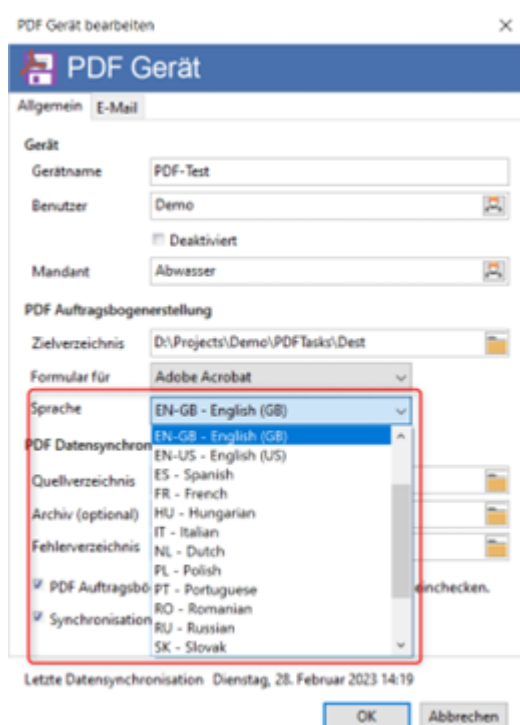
PDF Gerät bearbeiten

×

PDF Gerät

Allgemein E-Mail

Gerät

Gerätname PDF-Test

Benutzer Demo

Deaktiviert

Mandant Abwasser

PDF Auftragsbogenerstellung

Zielverzeichnis D:\Projects\Demo\PDFTasks\Dest

Formular für Adobe Acrobat

Sprache EN-GB - English (GB)

PDF Datensynchron

EN-GB - English (GB)
EN-US - English (US)
ES - Spanish
FR - French
HU - Hungarian
IT - Italian
NL - Dutch
PL - Polish
PT - Portuguese
RO - Romanian
RU - Russian
SK - Slovak

Quellverzeichnis

Archiv (optional)

Fehlerverzeichnis

PDF Auftragsbö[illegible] einchecken.

Synchronisation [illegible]

Letzte Datensynchronisation Dienstag, 28. Februar 2023 14:19

OK Abbrechen